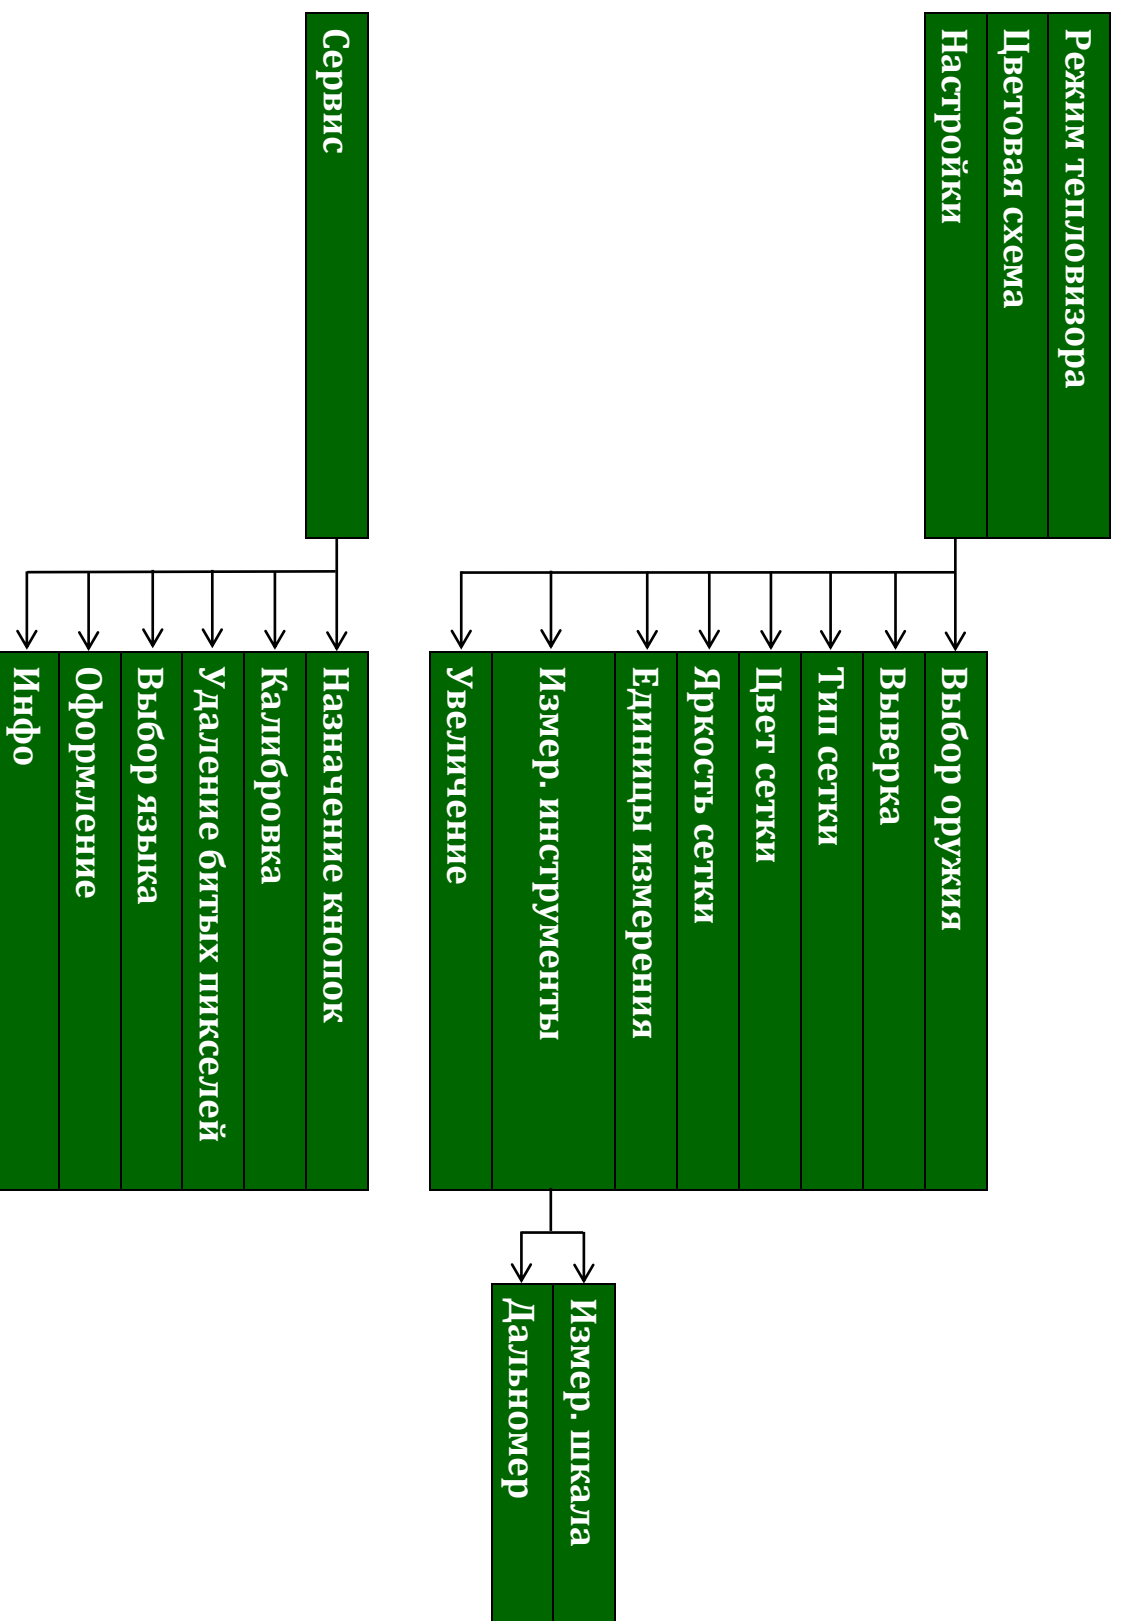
Режим тепловизора
Цветовая схема
Настройки

Выбор оружия
Выверка
Тип сетки
Цвет сетки
Яркость сетки
Единицы измерения
Измер. инструменты
Увеличение

Измер. шкала
Дальномер

Сервис

Назначение кнопок
Калибровка
Удаление битых пикселей
Выбор языка
Оформление
Инфо